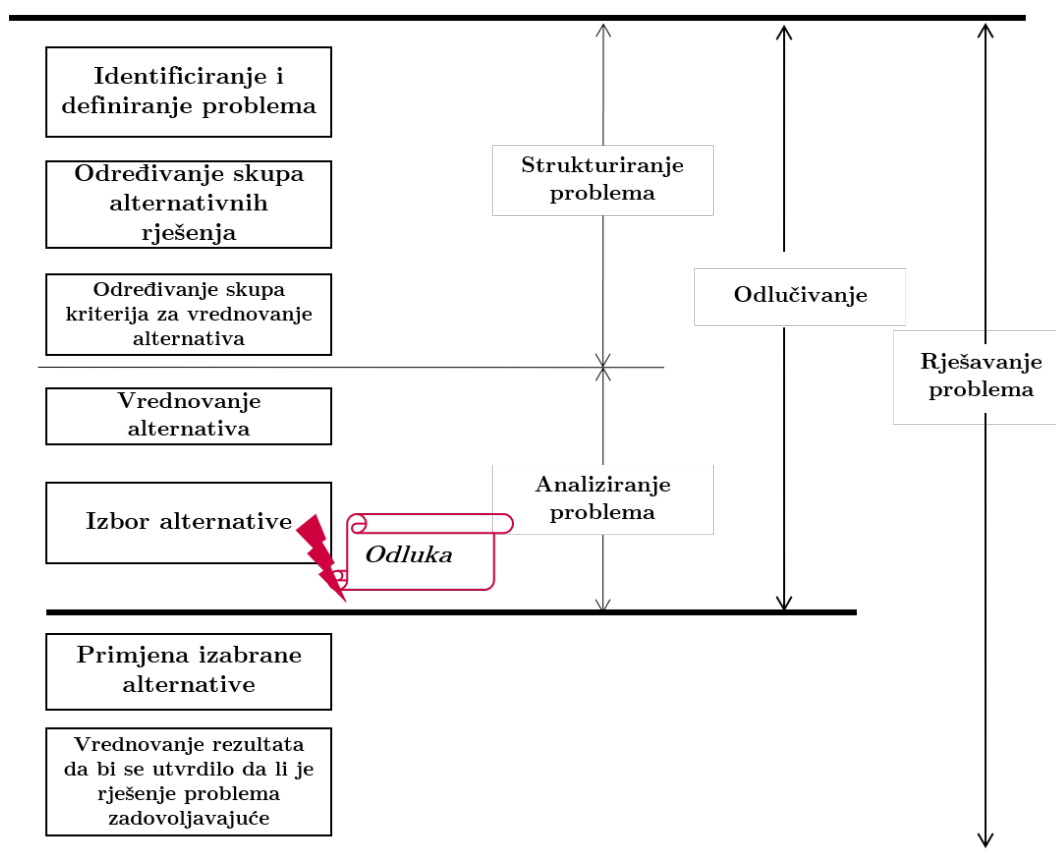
Identificiranje i definiranje problema

Određivanje skupa alternativnih rješenja

Određivanje skupa kriterija za vrednovanje alternativa

Vrednovanje alternativa

Izbor alternative

Odluka

Primjena izabrane alternative

Vrednovanje rezultata da bi se utvrdilo da li je rješenje problema zadovoljavajuće

Strukturiranje problema

Analiziranje problema

Odlučivanje

Rješavanje problema